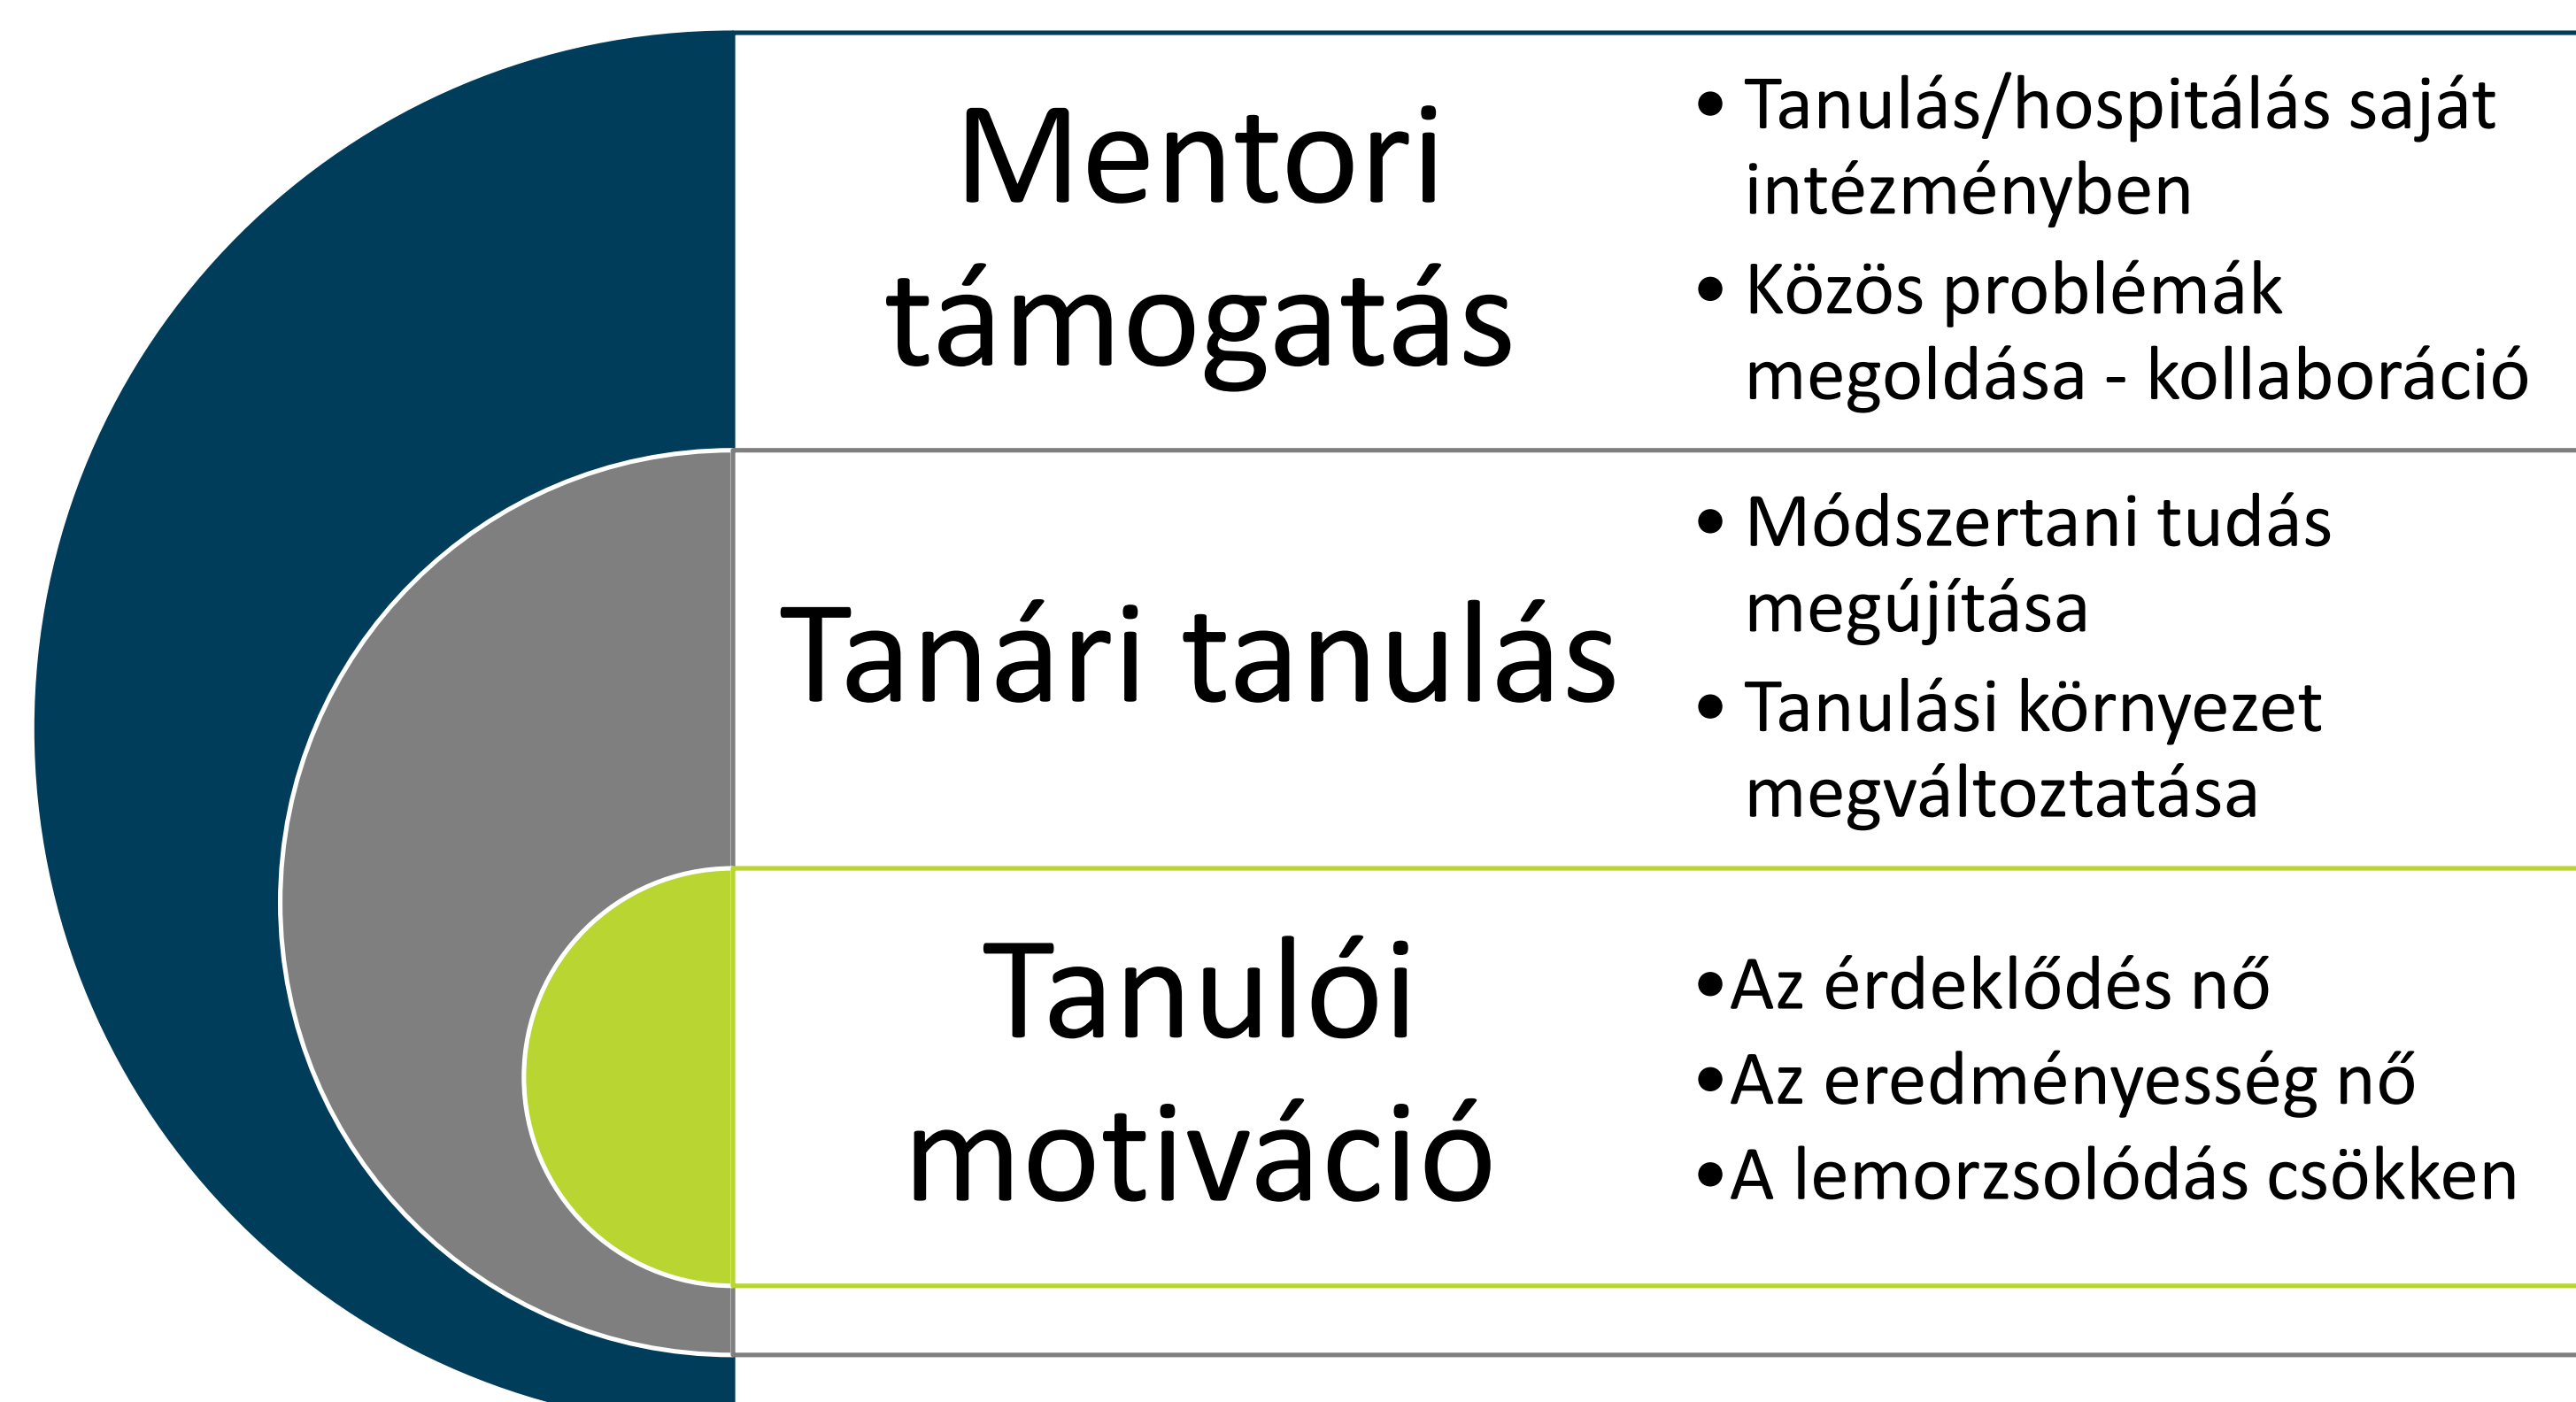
Mentori támogatás

• Tanulás/hospitálás saját intézményben
• Közös problémák megoldása - kollaboráció

Tanári tanulás

• Módszertani tudás megújítása
• Tanulási környezet megváltoztatása

Tanulói motiváció

•Az érdeklődés nő
•Az eredményesség nő
•A lemorzsolódás csökken